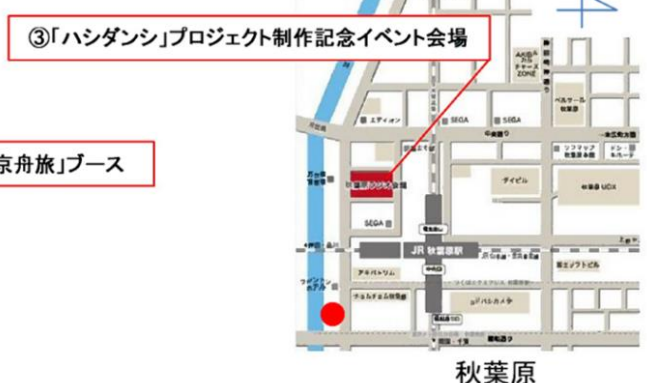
③「ハシダンシ」プロジェクト制作記念イベント会場

京舟旅」ブース

AKIBA
カルチャーズ
ZONE

エディオン

SEGA

SEGA

ベルサール
秋葉原

秋葉原UDX

ソフマップ

ドン・キホーテ

ダイビル

秋葉原ダンジョン会場

SEGA

JR 秋葉原駅

アキバトリム

ヨドバシカメラ

富士ソフトビル

秋葉原